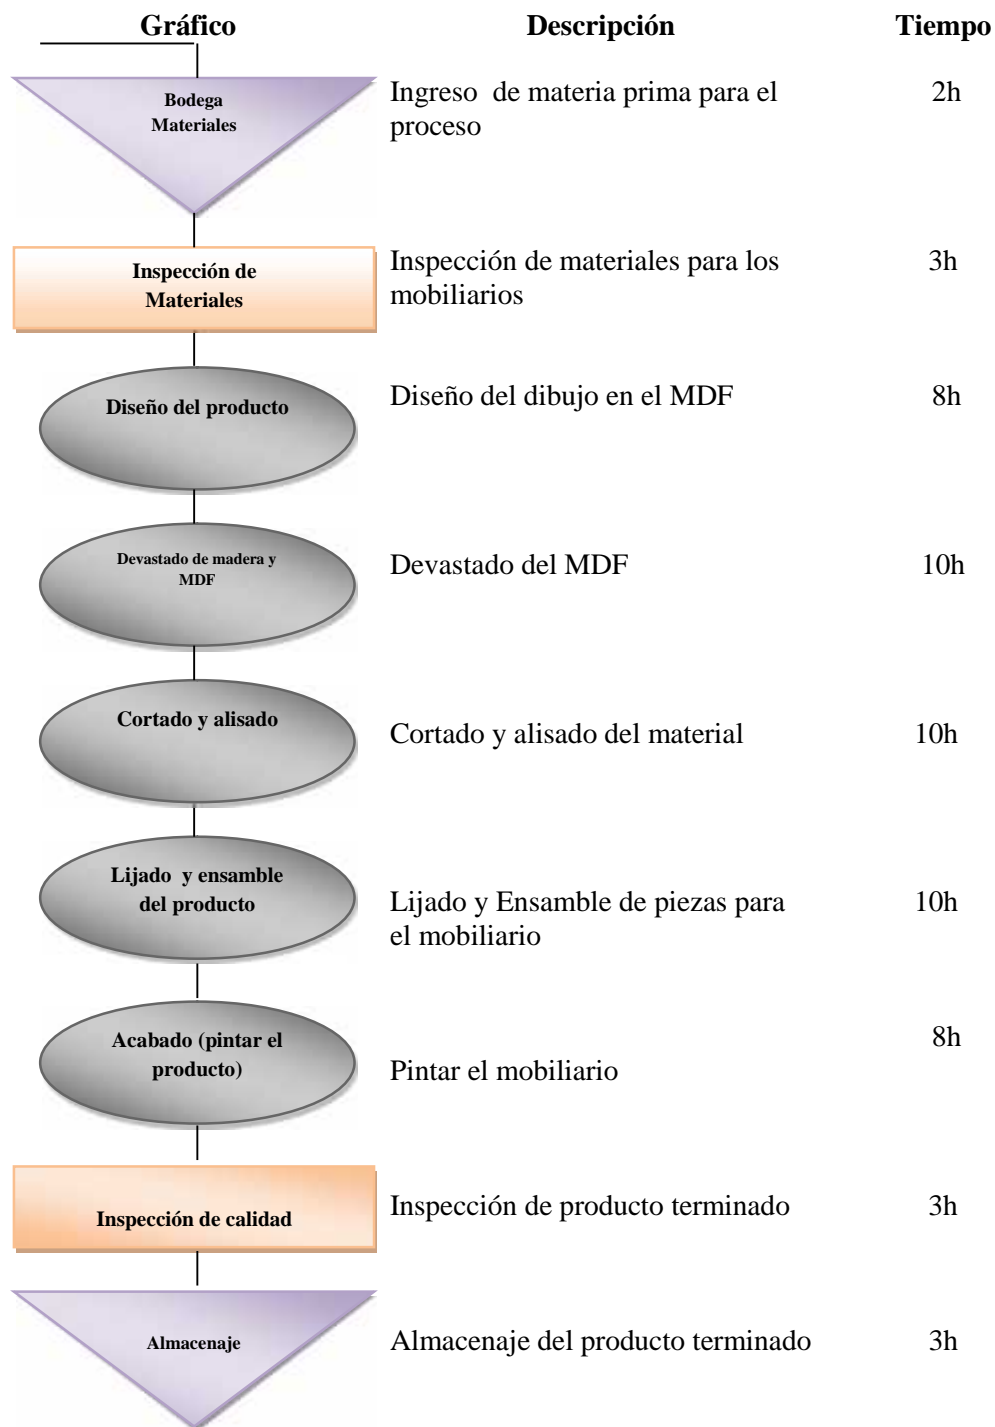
| Gráfico | Descripción | Tiempo |
|---|---|---|
| Bodega Materiales | Ingreso de materia prima para el proceso | 2h |
| Inspección de Materiales | Inspección de materiales para los mobiliarios | 3h |
| Diseño del producto | Diseño del dibujo en el MDF | 8h |
| Devastado de madera y MDF | Devastado del MDF | 10h |
| Cortado y alisado | Cortado y alisado del material | 10h |
| Lijado y ensamble del producto | Lijado y Ensamble de piezas para el mobiliario | 10h |
| Acabado (pintar el producto) | Pintar el mobiliario | 8h |
| Inspección de calidad | Inspección de producto terminado | 3h |
| Almacenaje | Almacenaje del producto terminado | 3h |